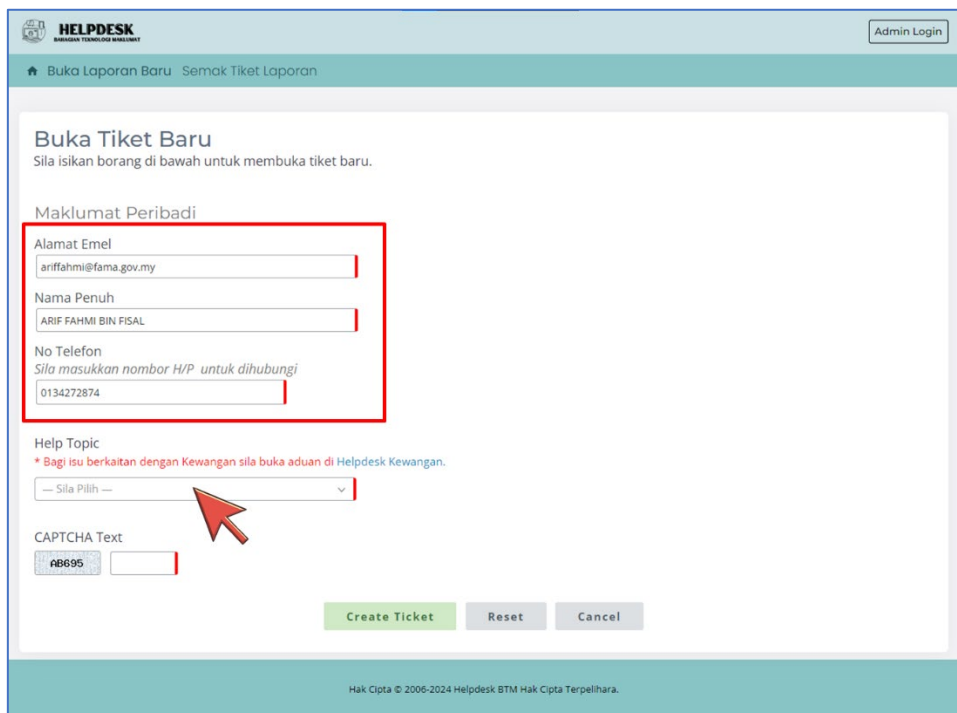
HELPDESK
BAHAGIAN TEKNOLOGI MAKLUMAT

Admin Login

Buka Laporan Baru Semak Tiket Laporan

Buka Tiket Baru
Sila isikan borang di bawah untuk membuka tiket baru.

Maklumat Peribadi

Alamat Emel
ariffahmi@fama.gov.my

Nama Penuh
ARIF FAHMI BIN FISAL

No Telefon
Sila masukkan nombor H/P untuk dihubungi
0134272874

Help Topic
* Bagi isu berkaitan dengan Kewangan sila buka aduan di Helpdesk Kewangan.
— Sila Pilih —

CAPTCHA Text
AB695

Create Ticket Reset Cancel

Hak Cipta © 2006-2024 Helpdesk BTM Hak Cipta Terpelihara.